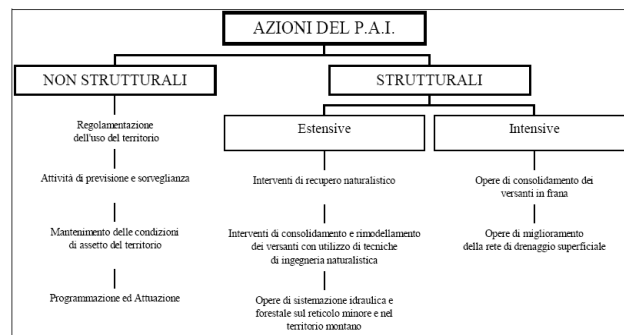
AZIONI DEL P.A.I.

NON STRUTTURALI

Regolamentazione dell'uso del territorio

Attività di previsione e sorveglianza

Mantenimento delle condizioni di assetto del territorio

Programmazione ed Attuazione

STRUTTURALI

Estensive

Interventi di recupero naturalistico

Interventi di consolidamento e rimodellamento dei versanti con utilizzo di tecniche di ingegneria naturalistica

Opere di sistemazione idraulica e forestale sul reticolo minore e nel territorio montano

Intensive

Opere di consolidamento dei versanti in frana

Opere di miglioramento della rete di drenaggio superficiale